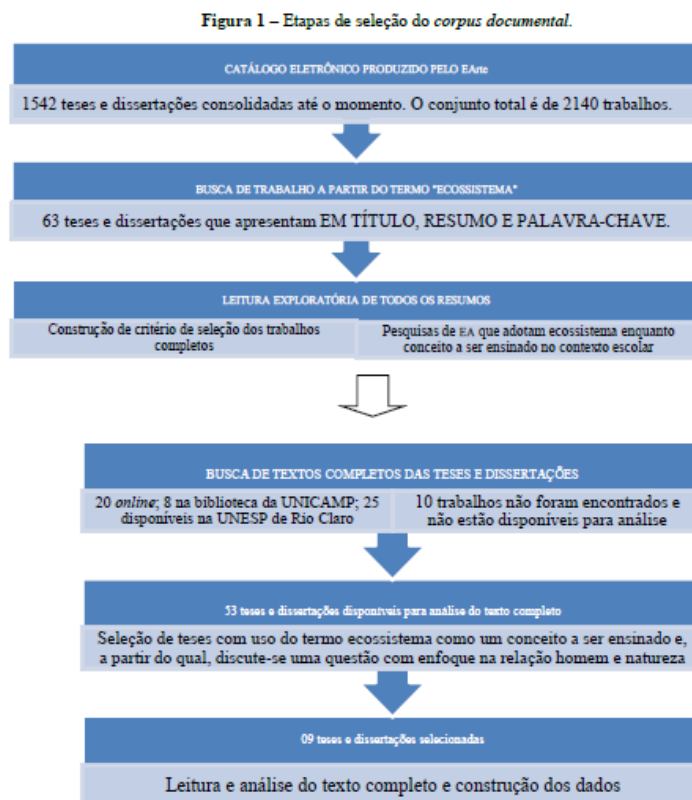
**Figura 1** – Etapas de seleção do *corpus documental*.

CATÁLOGO ELETRÔNICO PRODUZIDO PELO EArte

1542 teses e dissertações consolidadas até o momento. O conjunto total é de 2140 trabalhos.

BUSCA DE TRABALHO A PARTIR DO TERMO "ECOSSISTEMA"

63 teses e dissertações que apresentam EM TÍTULO, RESUMO E PALAVRA-CHAVE.

LEITURA EXPLORATÓRIA DE TODOS OS RESUMOS

Construção de critério de seleção dos trabalhos completos

Pesquisas de EA que adotam ecossistema enquanto conceito a ser ensinado no contexto escolar

BUSCA DE TEXTOS COMPLETOS DAS TESES E DISSERTAÇÕES

20 *online*; 8 na biblioteca da UNICAMP; 25 disponíveis na UNESP de Rio Claro

10 trabalhos não foram encontrados e não estão disponíveis para análise

53 teses e dissertações disponíveis para análise do texto completo

Seleção de teses com uso do termo ecossistema como um conceito a ser ensinado e, a partir do qual, discute-se uma questão com enfoque na relação homem e natureza

09 teses e dissertações selecionadas

Leitura e análise do texto completo e construção dos dados